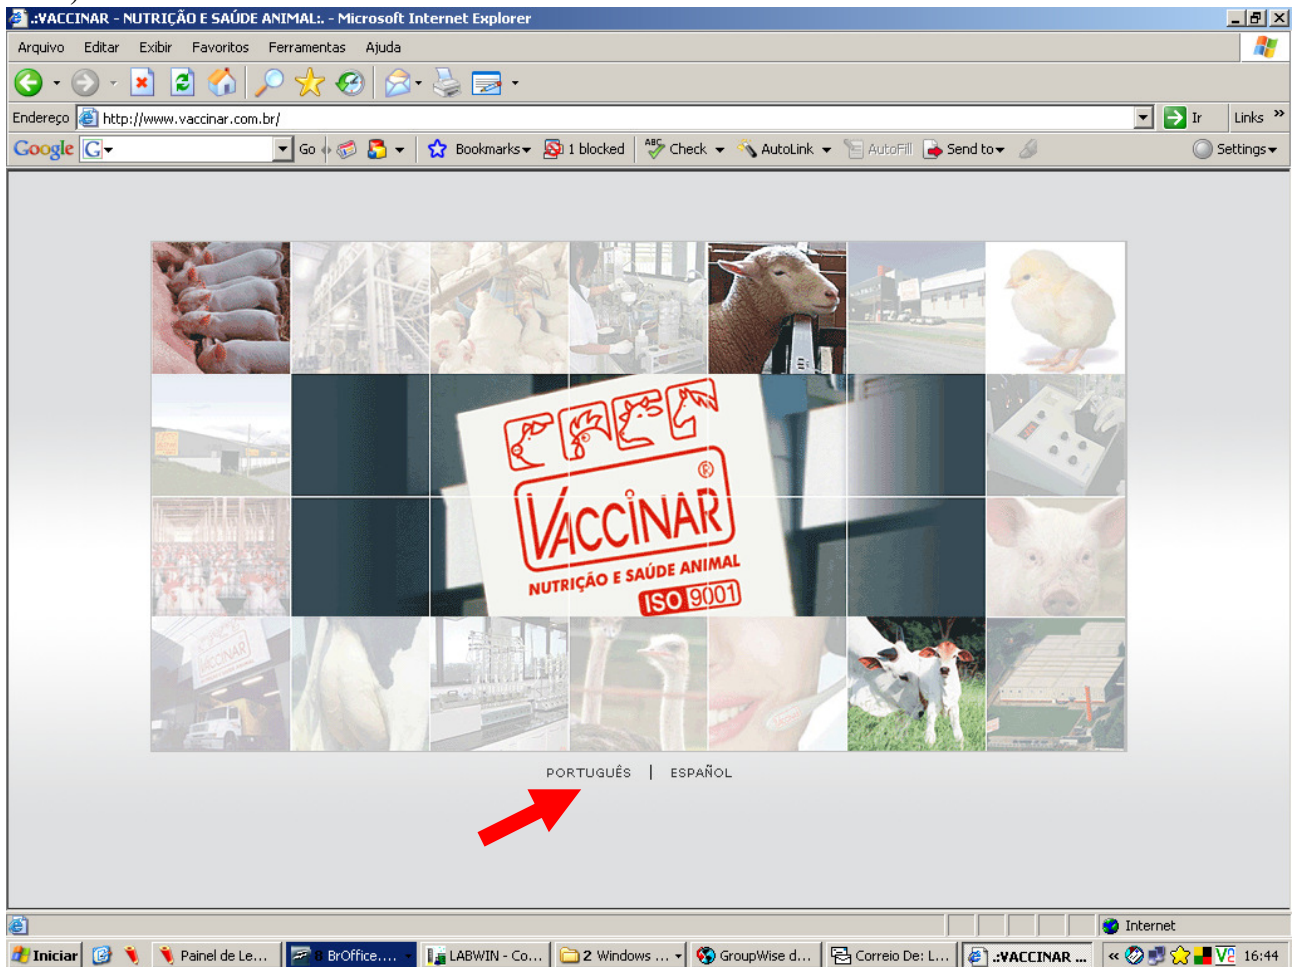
.:VACCINAR - NUTRIÇÃO E SAÚDE ANIMAL:. - Microsoft Internet Explorer

Arquivo Editar Exibir Favoritos Ferramentas Ajuda

Endereço http://www.vaccinar.com.br/ Ir Links

Google G Go Bookmarks 1 blocked Check AutoLink AutoFill Send to Settings

VACCINAR®
NUTRIÇÃO E SAÚDE ANIMAL
ISO 9001

PORTUGUÊS | ESPAÑOL

Internet

Iniciar Painel de Le... BrOffice.... LABWIN - Co... 2 Windows ... GroupWise d... Correio De: L... .:VACCINAR ... 16:44